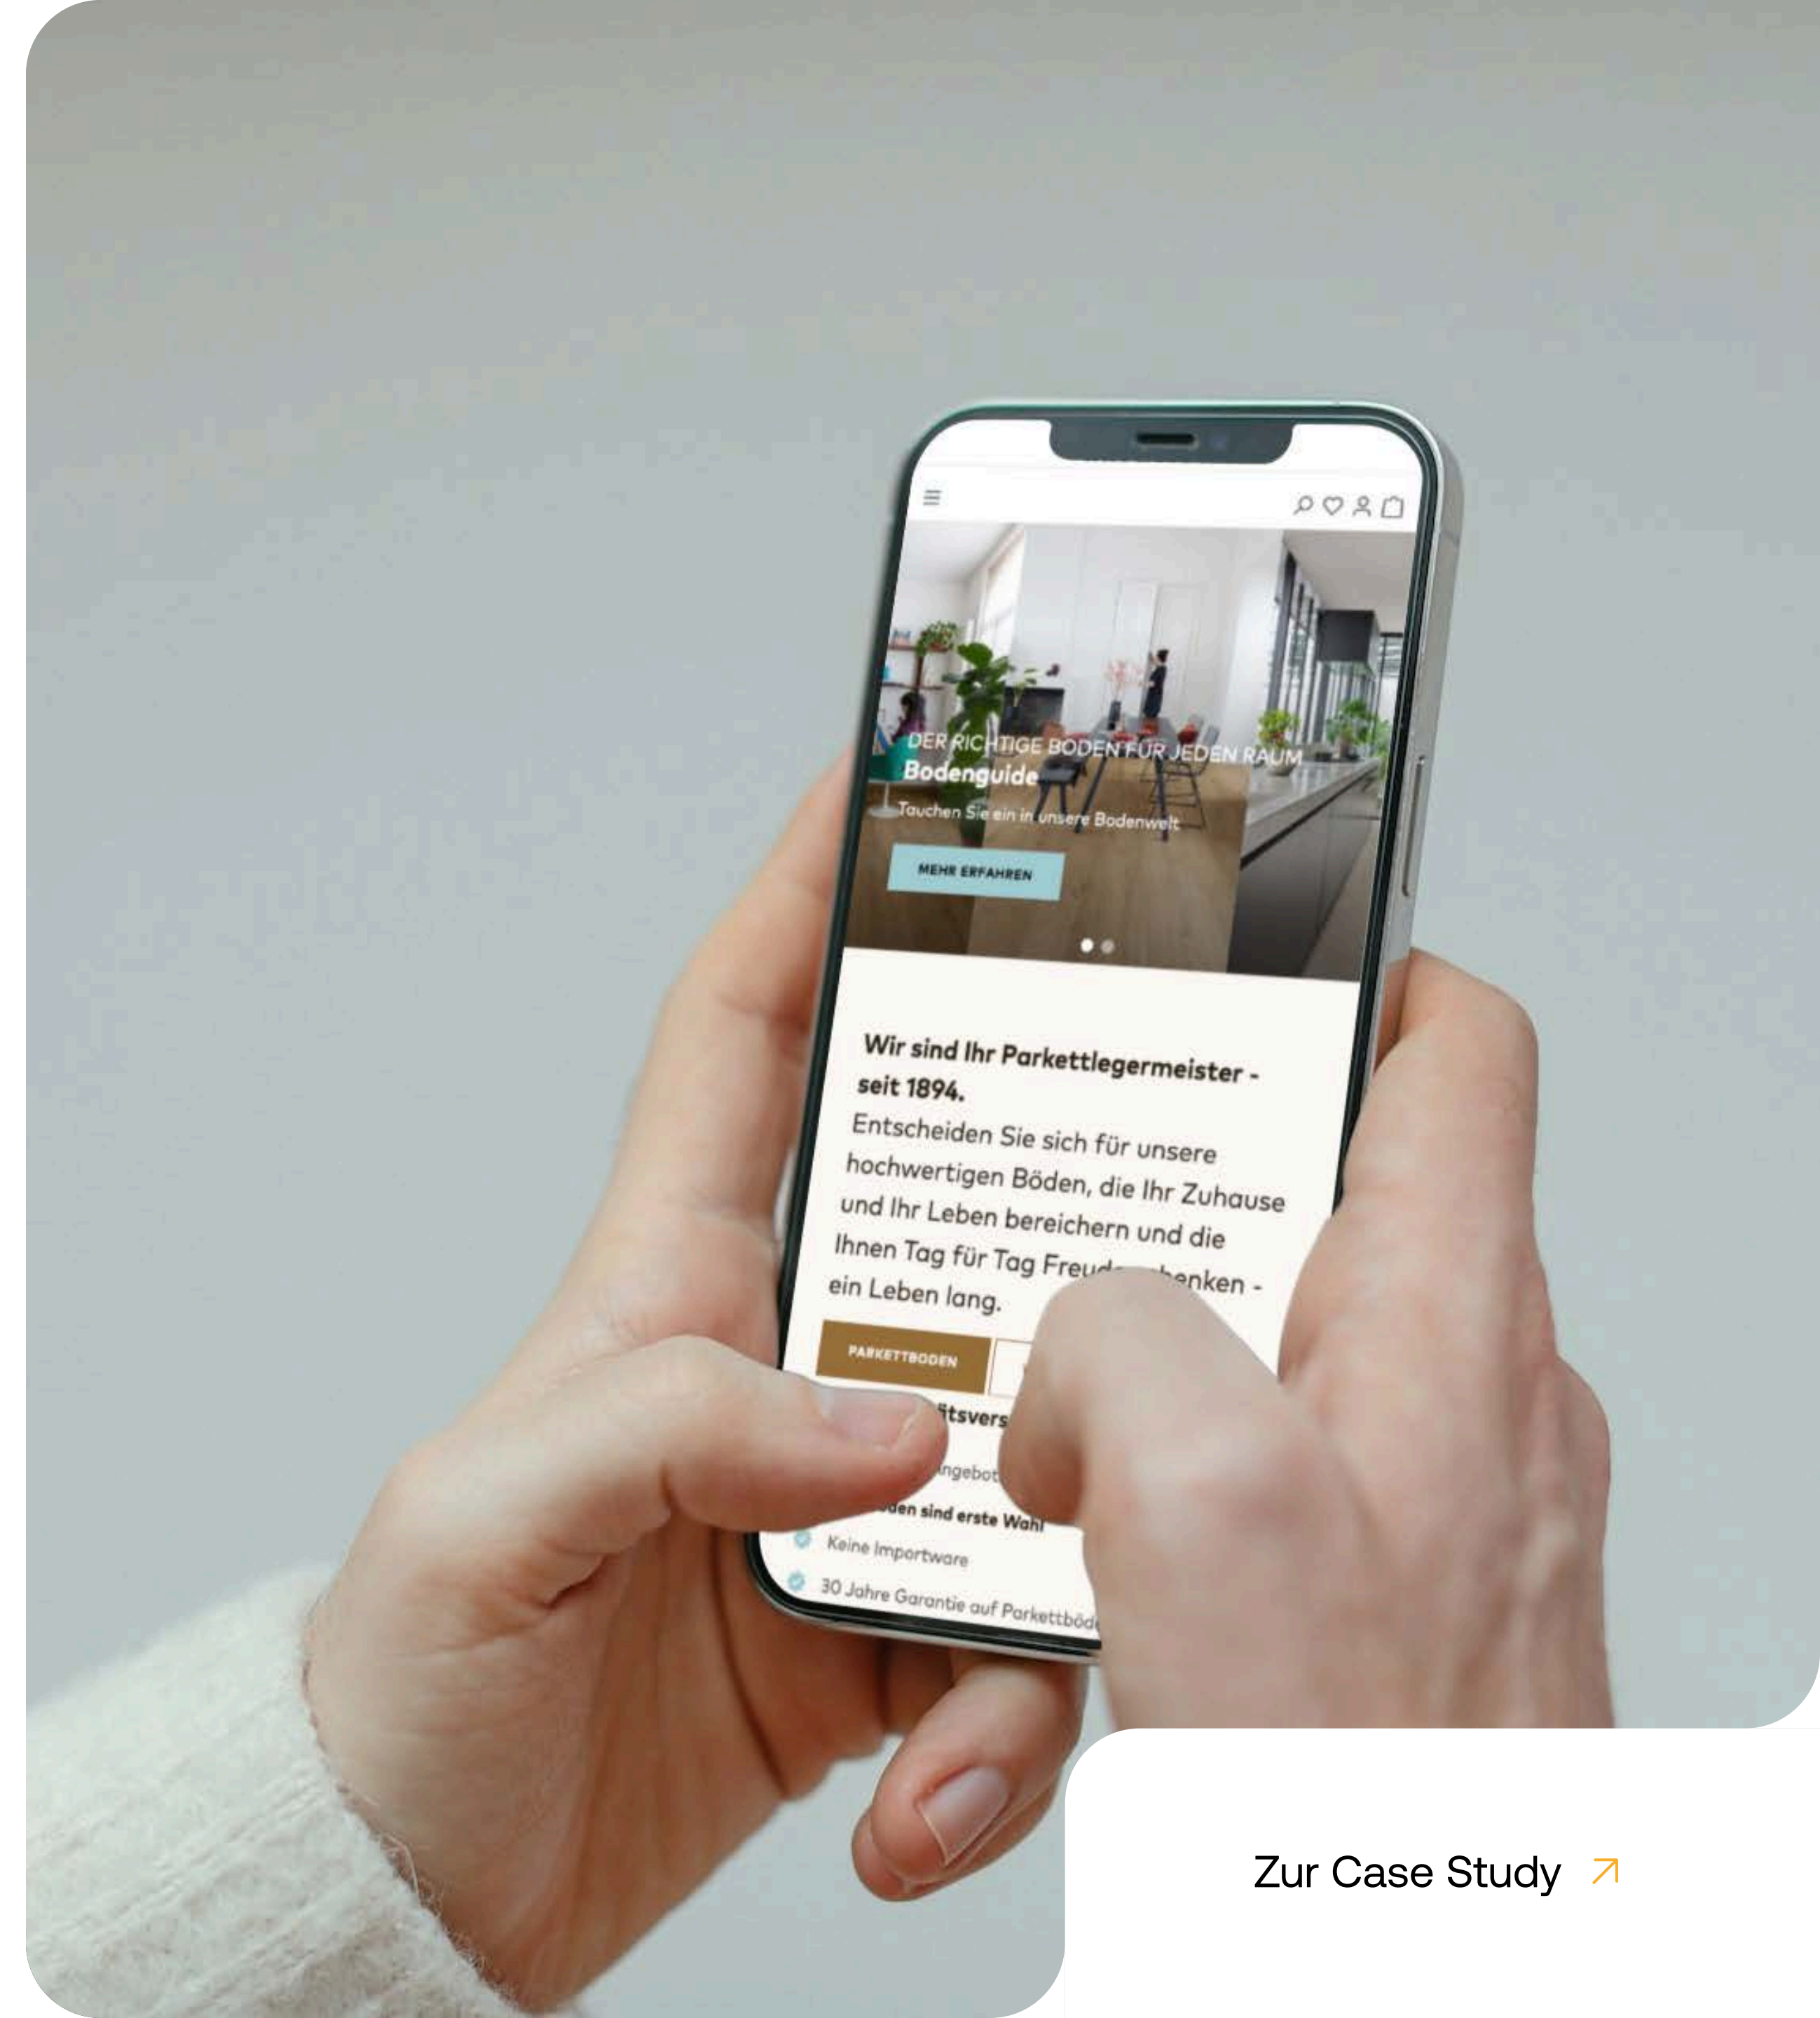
DER RICHTIGE BODEN FÜR JEDEN RAUM
Bodenguide
Tauchen Sie ein in unsere Bodenwelt

MEHR ERFAHREN

Wir sind Ihr Parkettlegermeister - seit 1894.

Entscheiden Sie sich für unsere hochwertigen Böden, die Ihr Zuhause und Ihr Leben bereichern und die Ihnen Tag für Tag Freu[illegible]enken - ein Leben lang.

PARKETTBODEN

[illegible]itsvers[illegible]

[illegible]ngebot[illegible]

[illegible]den sind erste Wahl

Keine Importware

30 Jahre Garantie auf Parkettböd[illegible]

Zur Case Study